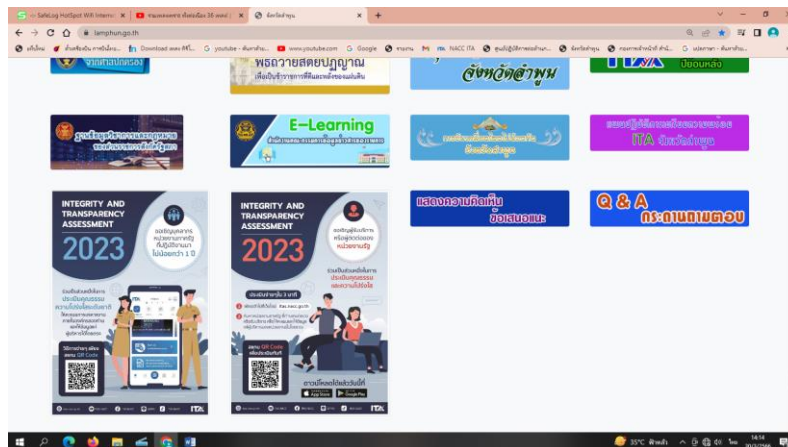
SafeLog HotSpot WiFi Internet | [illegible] | จังหวัดลำพูน

lamphun.go.th

พระราชบัญญัติ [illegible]

พิธีถวายสัตย์ปฏิญาณ เพื่อเป็นข้าราชการที่ดีและพลังของแผ่นดิน

จังหวัดลำพูน

ITA ย้อนหลัง

ฐานข้อมูลข้าราชการและกฎหมาย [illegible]

E-Learning

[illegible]

แผนปฏิบัติการป้องกันการทุจริต ITA จังหวัดลำพูน

INTEGRITY AND TRANSPARENCY ASSESSMENT 2023

INTEGRITY AND TRANSPARENCY ASSESSMENT 2023

ดาวน์โหลดแอปพลิเคชัน

App Store

Google Play

ITA

แสดงความคิดเห็น ข้อเสนอแนะ

Q & A กระดานถามตอบ

35°C ฟ้าหลัว

14:14